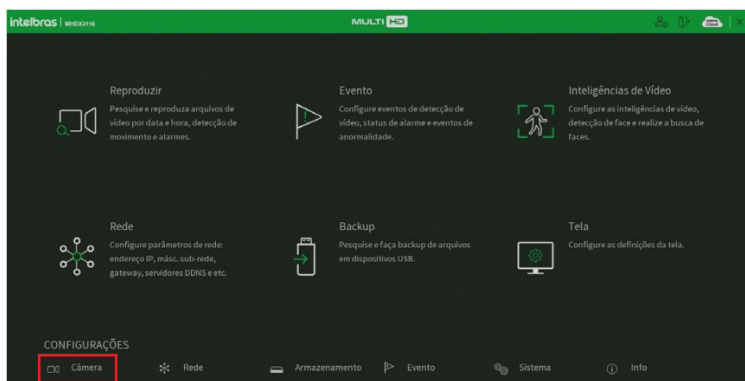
intelbras | MHDX3116

MULTI HD

Reproduzir

Pesquise e reproduza arquivos de vídeo por data e hora, detecção de movimento e alarmes.

Evento

Configure eventos de detecção de vídeo, status de alarme e eventos de anormalidade.

Inteligências de Vídeo

Configure as inteligências de vídeo, detecção de face e realize a busca de faces.

Rede

Configure parâmetros de rede: endereço IP, másc. sub-rede, gateway, servidores DDNS e etc.

Backup

Pesquise e faça backup de arquivos em dispositivos USB.

Tela

Configure as definições da tela.

CONFIGURAÇÕES

Câmera

Rede

Armazenamento

Evento

Sistema

Info